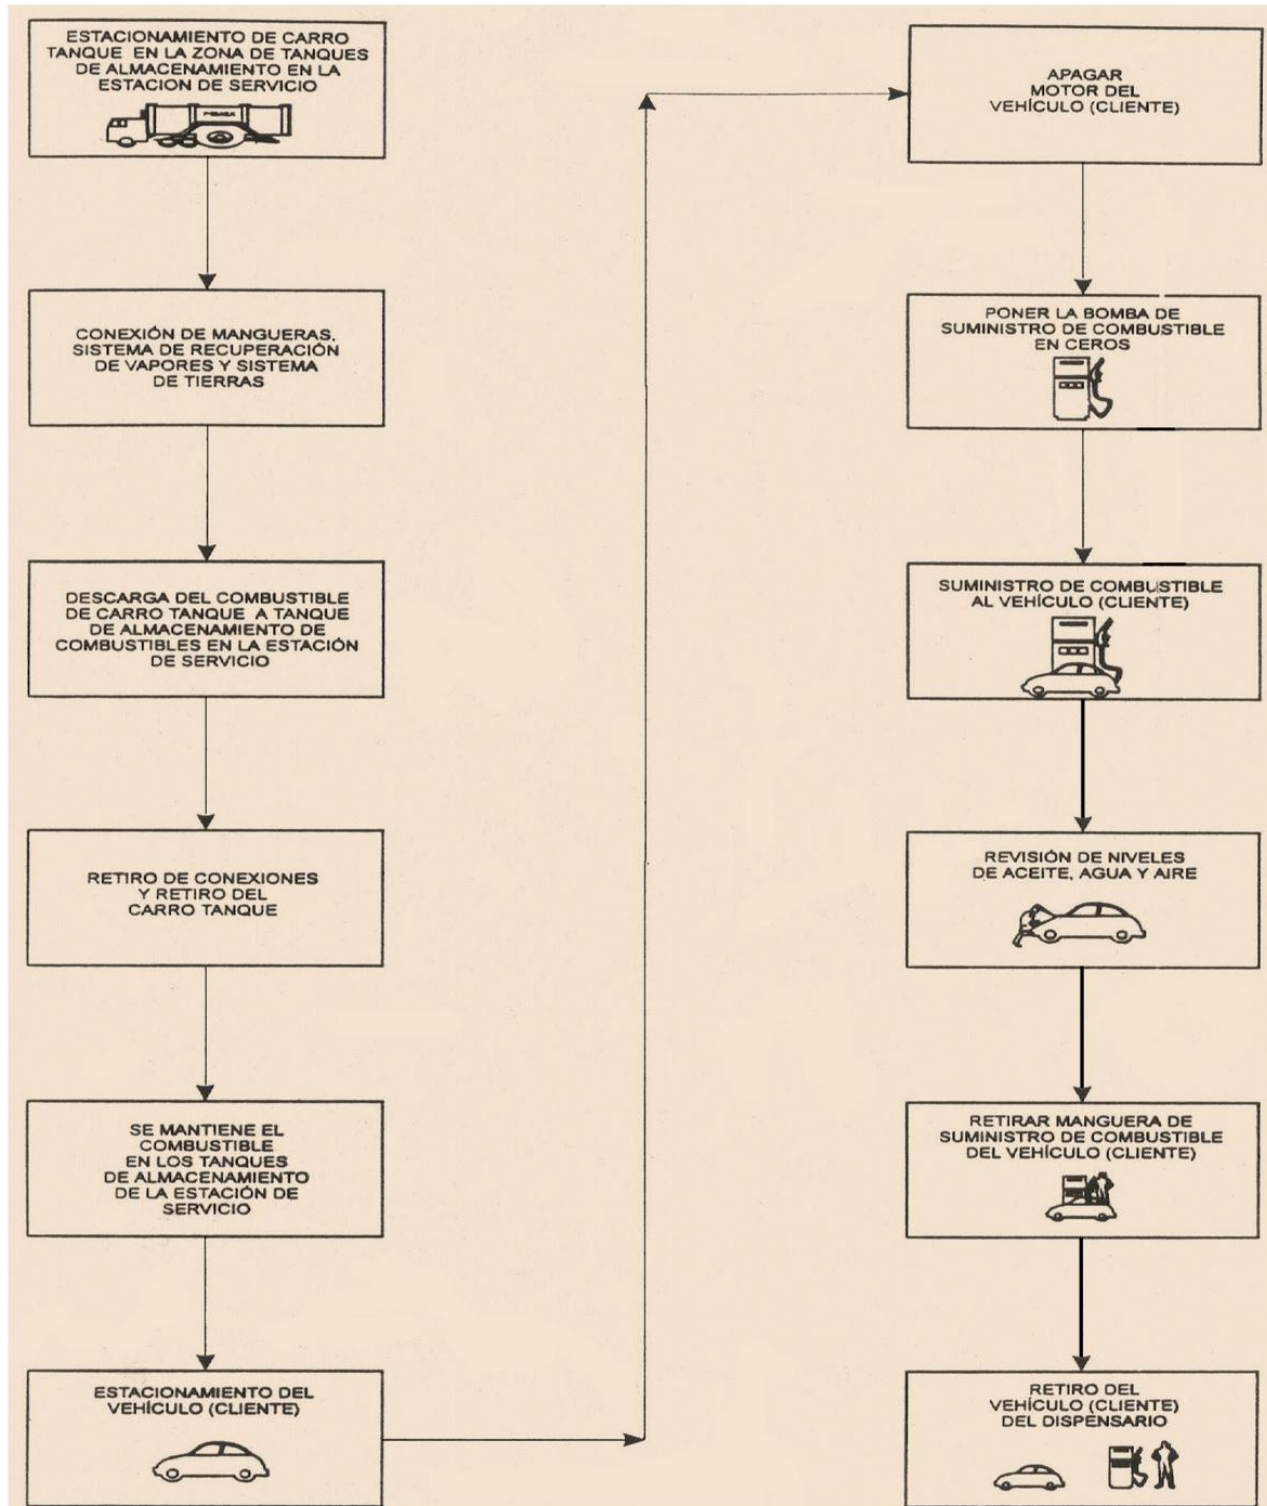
ESTACIONAMIENTO DE CARRO TANQUE EN LA ZONA DE TANQUES DE ALMACENAMIENTO EN LA ESTACION DE SERVICIO

PEMEX

CONEXIÓN DE MANGUERAS, SISTEMA DE RECUPERACIÓN DE VAPORES Y SISTEMA DE TIERRAS

DESCARGA DEL COMBUSTIBLE DE CARRO TANQUE A TANQUE DE ALMACENAMIENTO DE COMBUSTIBLES EN LA ESTACIÓN DE SERVICIO

RETIRO DE CONEXIONES Y RETIRO DEL CARRO TANQUE

SE MANTIENE EL COMBUSTIBLE EN LOS TANQUES DE ALMACENAMIENTO DE LA ESTACIÓN DE SERVICIO

ESTACIONAMIENTO DEL VEHÍCULO (CLIENTE)

APAGAR MOTOR DEL VEHÍCULO (CLIENTE)

PONER LA BOMBA DE SUMINISTRO DE COMBUSTIBLE EN CEROS

SUMINISTRO DE COMBUSTIBLE AL VEHÍCULO (CLIENTE)

REVISIÓN DE NIVELES DE ACEITE, AGUA Y AIRE

RETIRAR MANGUERA DE SUMINISTRO DE COMBUSTIBLE DEL VEHÍCULO (CLIENTE)

RETIRO DEL VEHÍCULO (CLIENTE) DEL DISPENSARIO